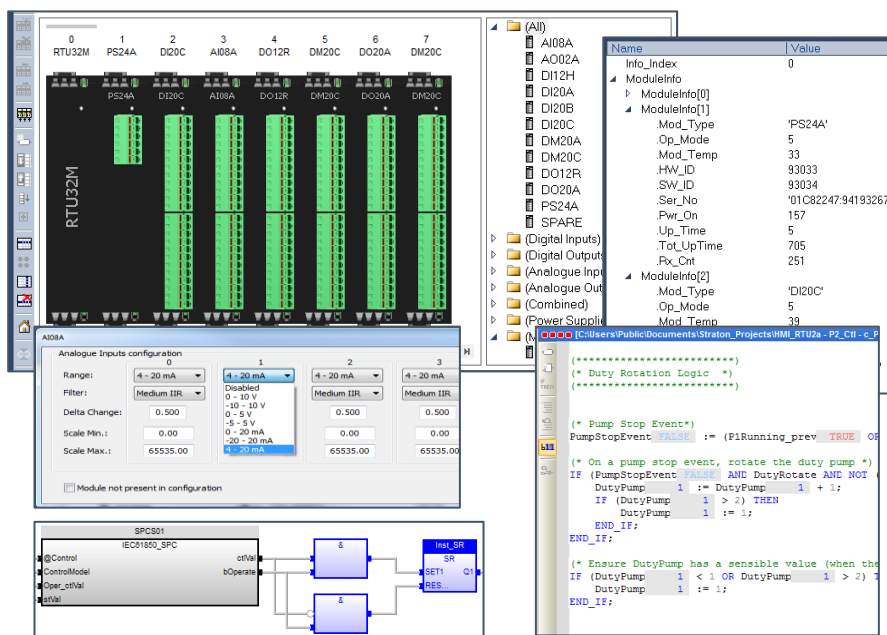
0 RTU32M 1 PS24A 2 DI20C 3 AI08A 4 DO12R 5 DM20C 6 DO20A 7 DM20C

PS24A DI20C AI08A DO12R DM20C DO20A DM20C

RTU32M

(All)
AI08A
AO02A
DI12H
DI20A
DI20B
DI20C
DM20A
DM20C
DO12R
DO20A
PS24A
SPARE
(Digital Inputs)
(Digital Outputs
(Analogue Inpu
(Analogue Out
(Combined)
(Power Supplie
(M

| Name | Value |
|---|---|
| Info_Index | 0 |
| ModuleInfo | |
| ModuleInfo[0] | |
| ModuleInfo[1] | |
| .Mod_Type | 'PS24A' |
| .Op_Mode | 5 |
| .Mod_Temp | 33 |
| .HW_ID | 93033 |
| .SW_ID | 93034 |
| .Ser_No | '01C82247:94193267 |
| .Pwr_On | 157 |
| .Up_Time | 5 |
| .Tot_UpTime | 705 |
| .Rx_Cnt | 251 |
| ModuleInfo[2] | |
| .Mod_Type | 'DI20C' |
| .Op_Mode | 5 |
| .Mod_Temp | 39 |

AI08A

Analogue Inputs configuration

| | 0 | 1 | 2 | 3 |
|---|---|---|---|---|
| Range: | 4 - 20 mA | 4 - 20 mA | 4 - 20 mA | 4 - 20 mA |
| Filter: | Medium IIR | | Medium IIR | Medium IIR |
| Delta Change: | 0.500 | | 0.500 | 0.500 |
| Scale Min.: | 0.00 | | 0.00 | 0.00 |
| Scale Max.: | 65535.00 | | 65535.00 | 65535.00 |

Disabled
0 - 10 V
-10 - 10 V
0 - 5 V
-5 - 5 V
0 - 20 mA
-20 - 20 mA
4 - 20 mA

Module not present in configuration

SPCS01
IEC61850_SPC
@Control
ControlModel
Oper_ctlVal
stVal
ctlVal
bOperate
&
&
Inst_SR
SR
SET1
RES...
Q1

C:\Users\Public\Documents\Straton_Projects\HMI_RTU2a - P2_Ctl - c_P

(**************************)
(* Duty Rotation Logic *)
(**************************)

(* Pump Stop Event*)
PumpStopEvent FALSE := (P1Running_prev TRUE OR

(* On a pump stop event, rotate the duty pump *)
IF (PumpStopEvent FALSE AND DutyRotate AND NOT (
DutyPump 1 := DutyPump 1 + 1;
IF (DutyPump 1 > 2) THEN
DutyPump 1 := 1;
END_IF;
END_IF;

(* Ensure DutyPump has a sensible value (when the
IF (DutyPump 1 < 1 OR DutyPump 1 > 2) T
DutyPump 1 := 1;
END_IF;